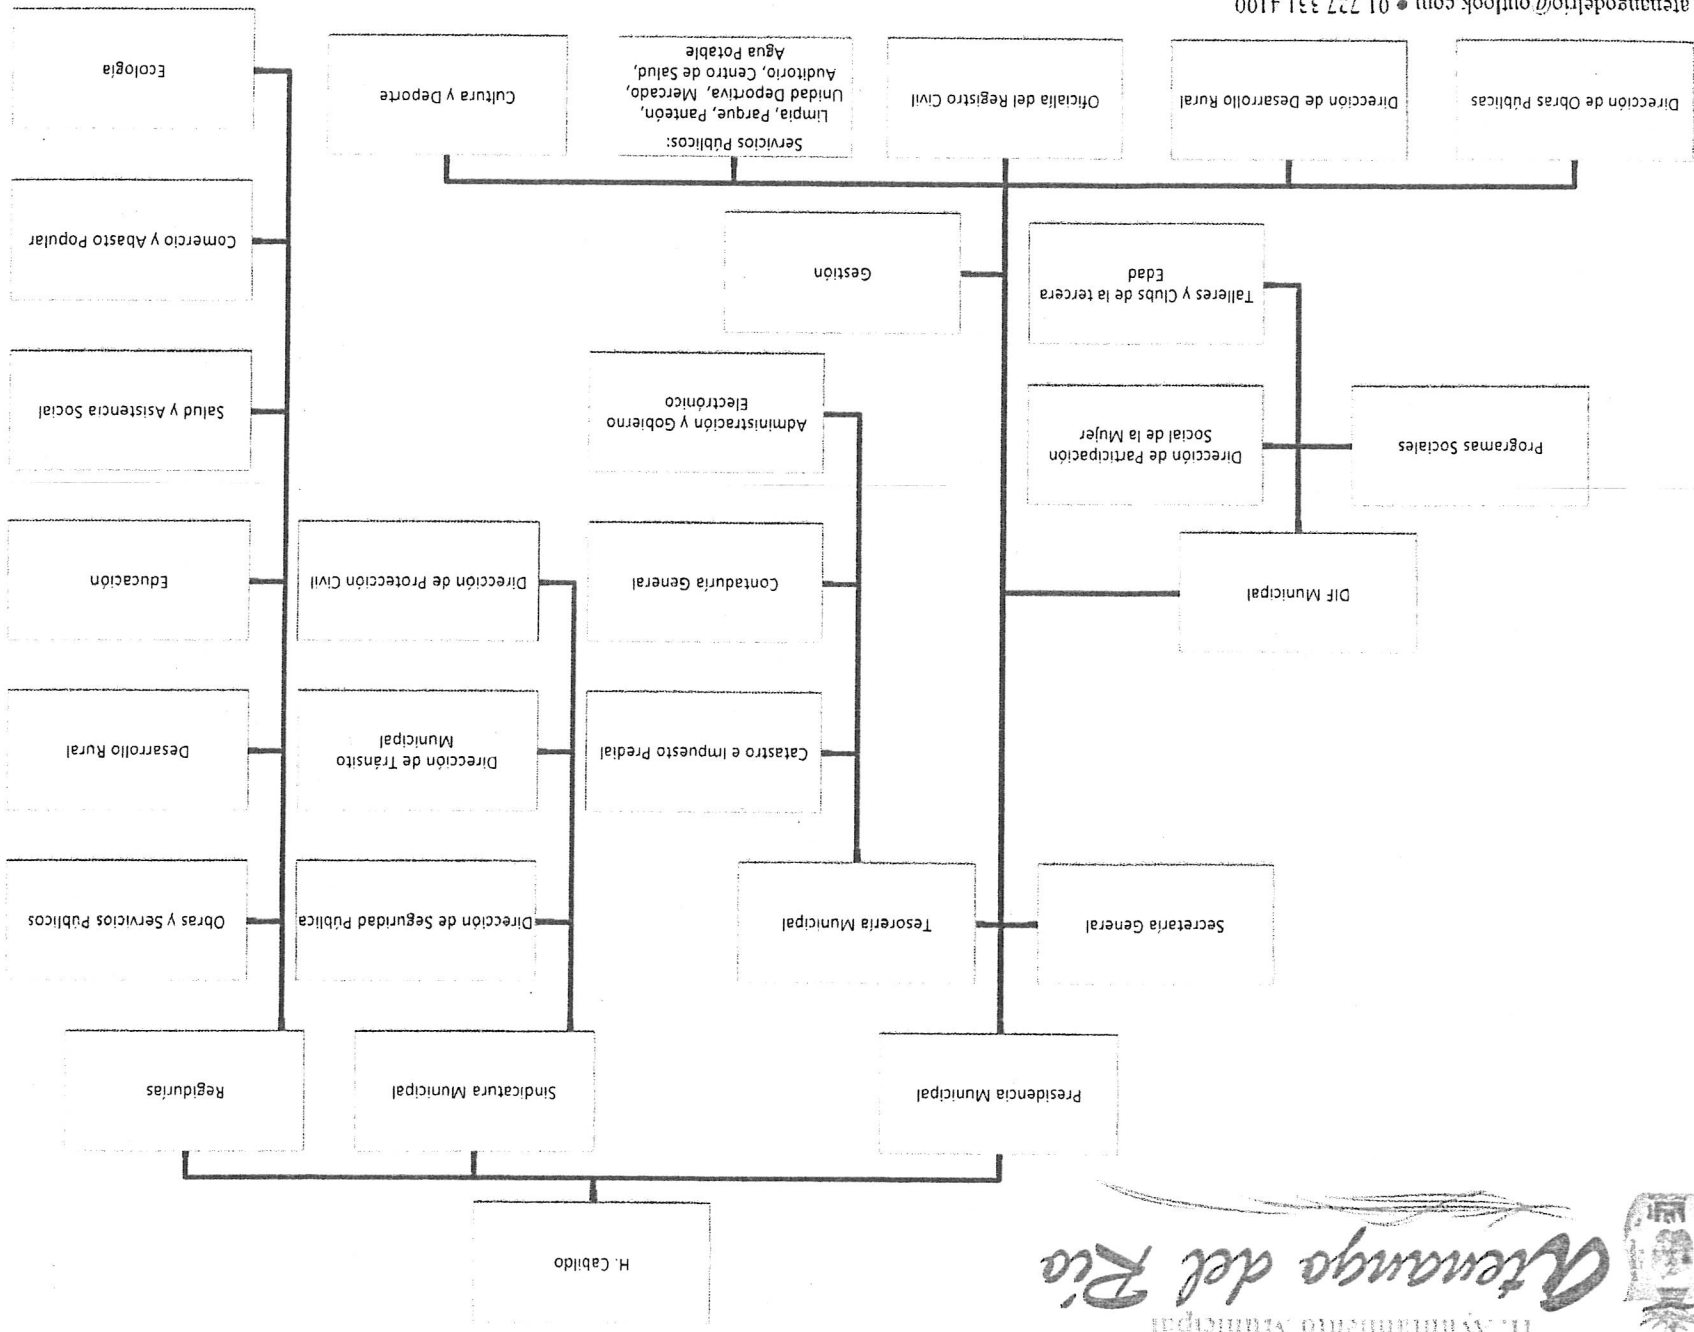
H. Ayuntamiento Municipal
Atenango del Río

atenangodelrio@outlook.com • 01 727 331 4100

H. Cabildo

Presidencia Municipal

Sindicatura Municipal

Regidurías

Secretaría General

Tesorería Municipal

DIF Municipal

Programas Sociales

Dirección de Participación Social de la Mujer

Talleres y Clubs de la tercera Edad

Gestión

Catastro e Impuesto Predial

Contaduría General

Administración y Gobierno Electrónico

Dirección de Seguridad Pública

Dirección de Tránsito Municipal

Dirección de Protección Civil

Obras y Servicios Públicos

Desarrollo Rural

Educación

Salud y Asistencia Social

Comercio y Abasto Popular

Ecología

Dirección de Obras Públicas

Dirección de Desarrollo Rural

Oficialía del Registro Civil

Servicios Públicos: Limpia, Parque, Panteón, Unidad Deportiva, Mercado, Auditorio, Centro de Salud, Agua Potable

Cultura y Deporte